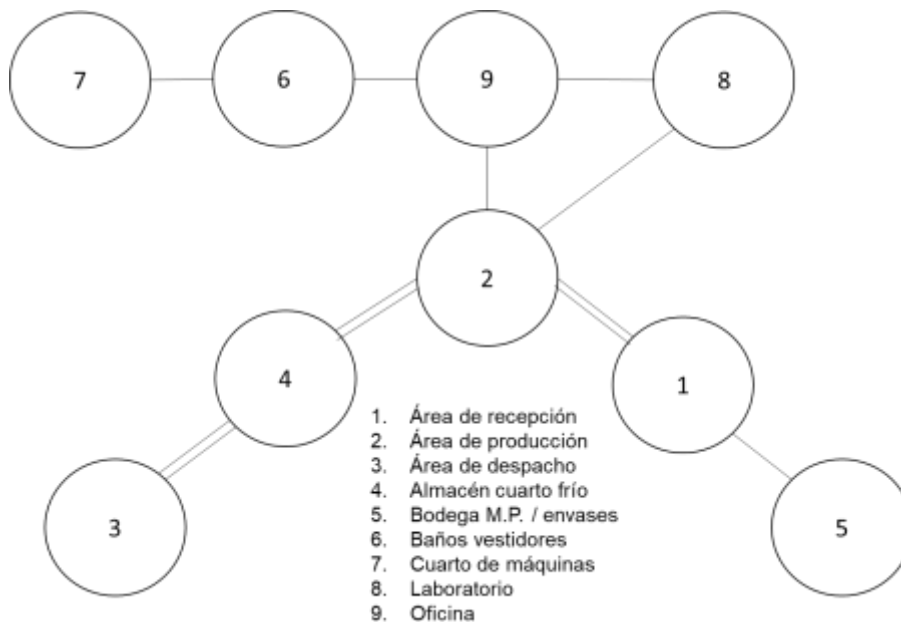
7

6

9

8

2

4

1

3

5

1. Área de recepción
2. Área de producción
3. Área de despacho
4. Almacén cuarto frío
5. Bodega M.P. / envases
6. Baños vestidores
7. Cuarto de máquinas
8. Laboratorio
9. Oficina